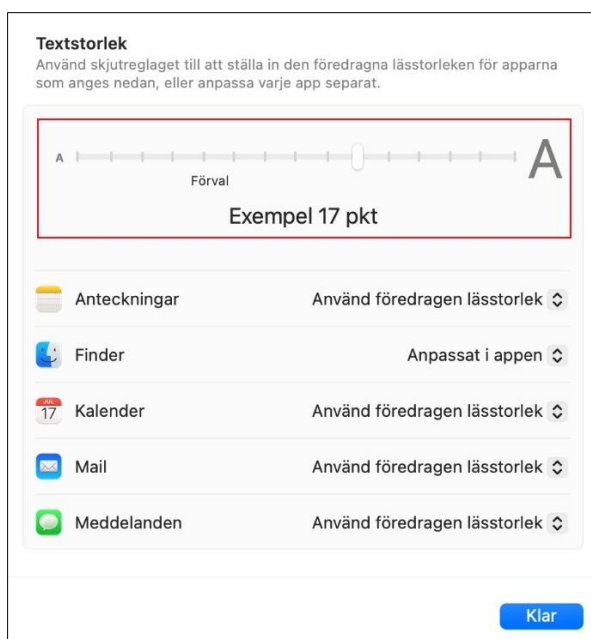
Textstorlek
Använd skjutreglaget till att ställa in den föredragna lässtorleken för apparna som anges nedan, eller anpassa varje app separat.

A

A

Förval

Exempel 17 pkt

Anteckningar
Använd föredragen lässtorlek

Finder
Anpassat i appen

JUL
17
Kalender
Använd föredragen lässtorlek

Mail
Använd föredragen lässtorlek

Meddelanden
Använd föredragen lässtorlek

Klar